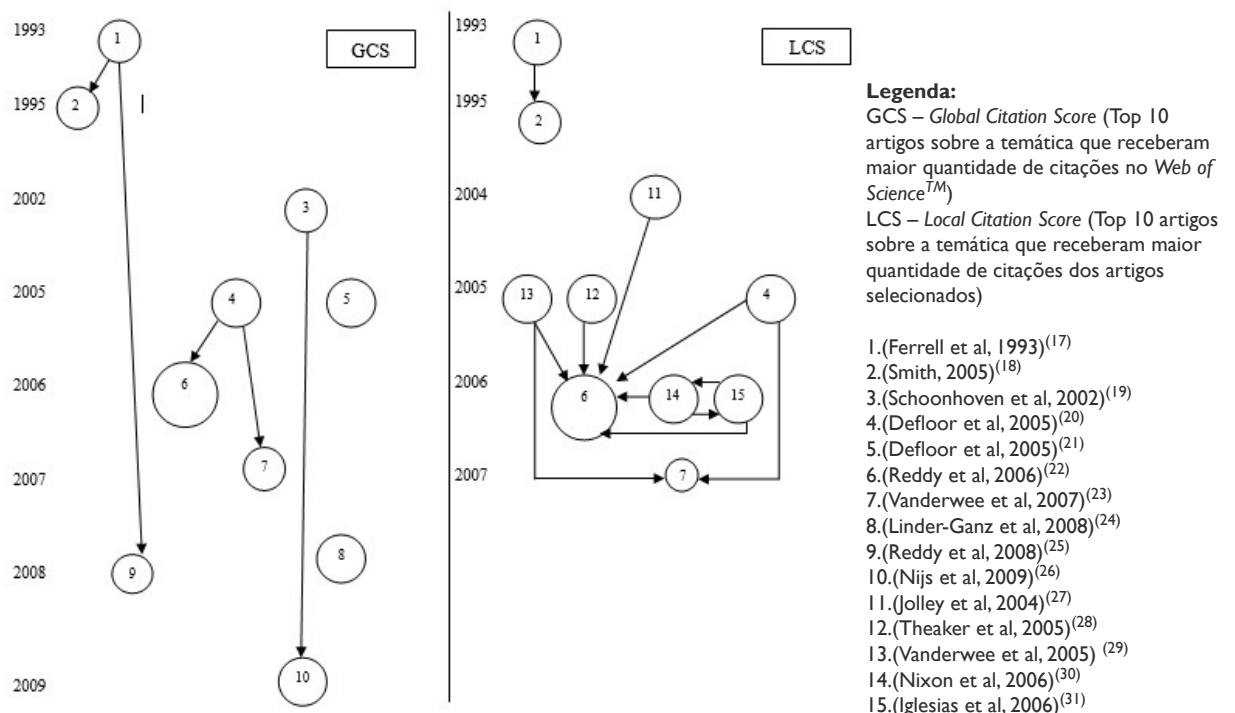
1993

1

GCS

1995

2

2002

3

2005

4

5

2006

6

7

2007

8

2008

9

2009

10

1993

1

LCS

1995

2

2004

11

2005

13

12

4

2006

6

14

15

2007

7

**Legenda:**
GCS – *Global Citation Score* (Top 10 artigos sobre a temática que receberam maior quantidade de citações no *Web of Science$^{TM}$*)
LCS – *Local Citation Score* (Top 10 artigos sobre a temática que receberam maior quantidade de citações dos artigos selecionados)

1.(Ferrell et al, 1993)$^{(17)}$
2.(Smith, 2005)$^{(18)}$
3.(Schoonhoven et al, 2002)$^{(19)}$
4.(Defloor et al, 2005)$^{(20)}$
5.(Defloor et al, 2005)$^{(21)}$
6.(Reddy et al, 2006)$^{(22)}$
7.(Vanderwee et al, 2007)$^{(23)}$
8.(Linder-Ganz et al, 2008)$^{(24)}$
9.(Reddy et al, 2008)$^{(25)}$
10.(Nijs et al, 2009)$^{(26)}$
11.(Jolley et al, 2004)$^{(27)}$
12.(Theaker et al, 2005)$^{(28)}$
13.(Vanderwee et al, 2005) $^{(29)}$
14.(Nixon et al, 2006)$^{(30)}$
15.(Iglesias et al, 2006)$^{(31)}$